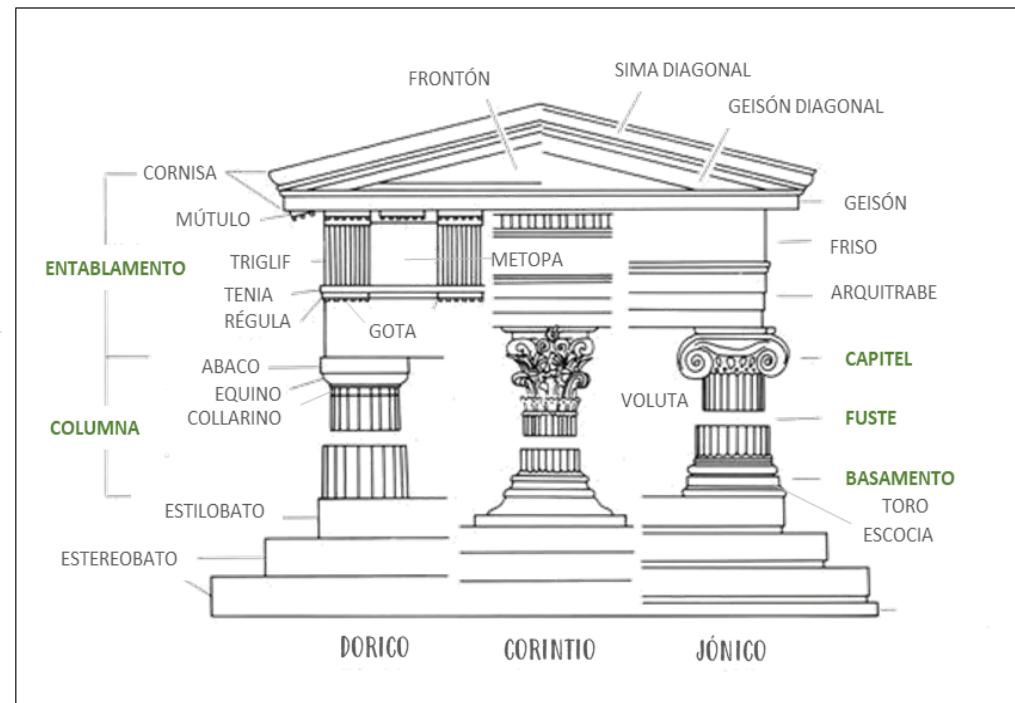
FRONTÓN
SIMA DIAGONAL
GEISÓN DIAGONAL
CORNISA
MÚTULO
GEISÓN
FRISO
ENTABLAMENTO
TRIGLIF
METOPA
TENIA
ARQUITRABE
RÉGULA
GOTA
ABACO
CAPITEL
EQUINO
COLLARINO
VOLUTA
COLUMNA
FUSTE
BASAMENTO
TORO
ESTILOBATO
ESCOCIA
ESTEREOBATO
DORICO
CORINTIO
JÓNICO